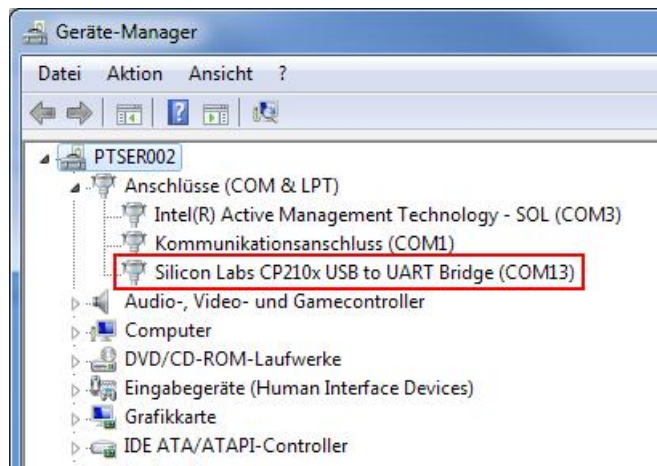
Geräte-Manager

Datei Aktion Ansicht ?

PTSER002
Anschlüsse (COM & LPT)
Intel(R) Active Management Technology - SOL (COM3)
Kommunikationsanschluss (COM1)
Silicon Labs CP210x USB to UART Bridge (COM13)
Audio-, Video- und Gamecontroller
Computer
DVD/CD-ROM-Laufwerke
Eingabegeräte (Human Interface Devices)
Grafikkarte
IDE ATA/ATAPI-Controller